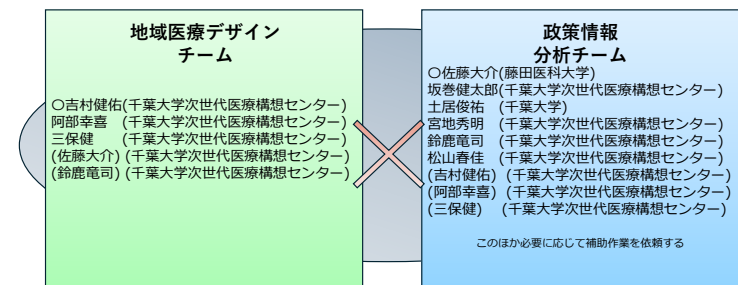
地域医療デザイン
チーム

○吉村健佑(千葉大学次世代医療構想センター)
阿部幸喜 (千葉大学次世代医療構想センター)
三保健 (千葉大学次世代医療構想センター)
(佐藤大介) (千葉大学次世代医療構想センター)
(鈴鹿竜司) (千葉大学次世代医療構想センター)

政策情報
分析チーム

○佐藤大介(藤田医科大学)
坂巻健太郎(千葉大学次世代医療構想センター)
土居俊祐 (千葉大学)
宮地秀明 (千葉大学次世代医療構想センター)
鈴鹿竜司 (千葉大学次世代医療構想センター)
松山春佳 (千葉大学次世代医療構想センター)
(吉村健佑) (千葉大学次世代医療構想センター)
(阿部幸喜) (千葉大学次世代医療構想センター)
(三保健) (千葉大学次世代医療構想センター)

このほか必要に応じて補助作業を依頼する